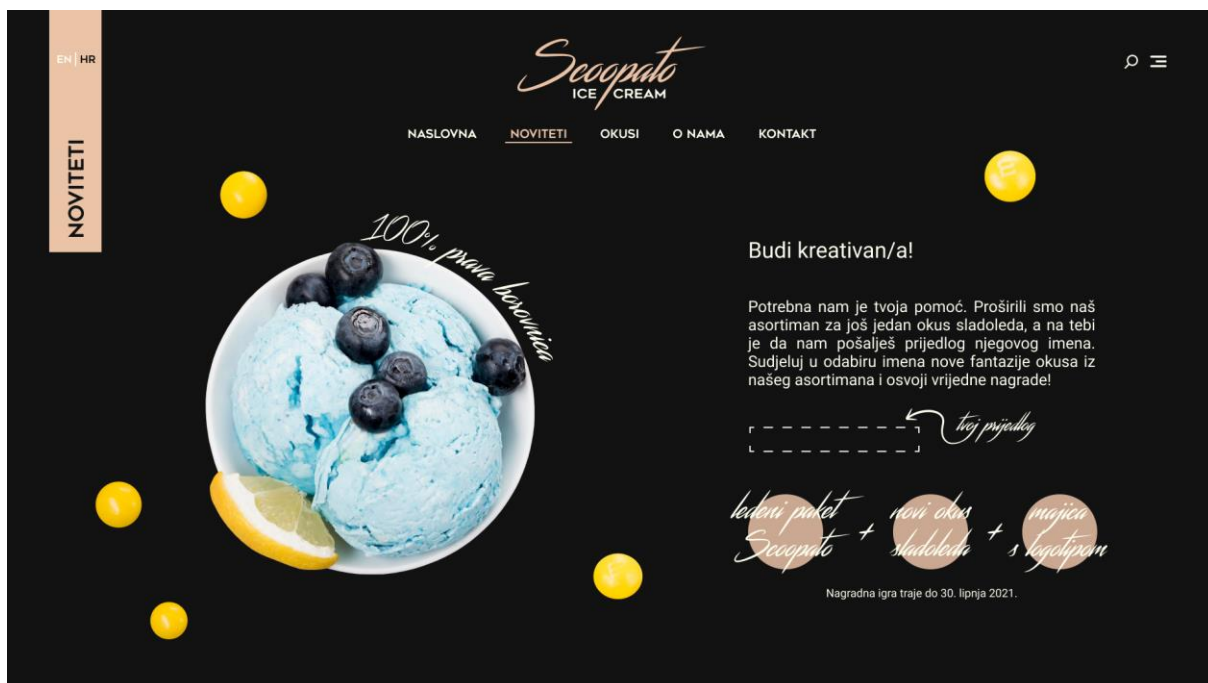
EN | HR

NOVITETI

Scoopato
ICE CREAM

NASLOVNA NOVITETI OKUSI O NAMA KONTAKT

100% prava borovnica

Budi kreativan/a!

Potrebna nam je tvoja pomoć. Proširili smo naš asortiman za još jedan okus sladoleda, a na tebi je da nam pošalješ prijedlog njegovog imena. Sudjeluj u odabiru imena nove fantazije okusa iz našeg asortimana i osvoji vrijedne nagrade!

tvoj prijedlog

ledeni paket Scoopato + novi okus sladoleda + majica s logotipom

Nagradna igra traje do 30. lipnja 2021.